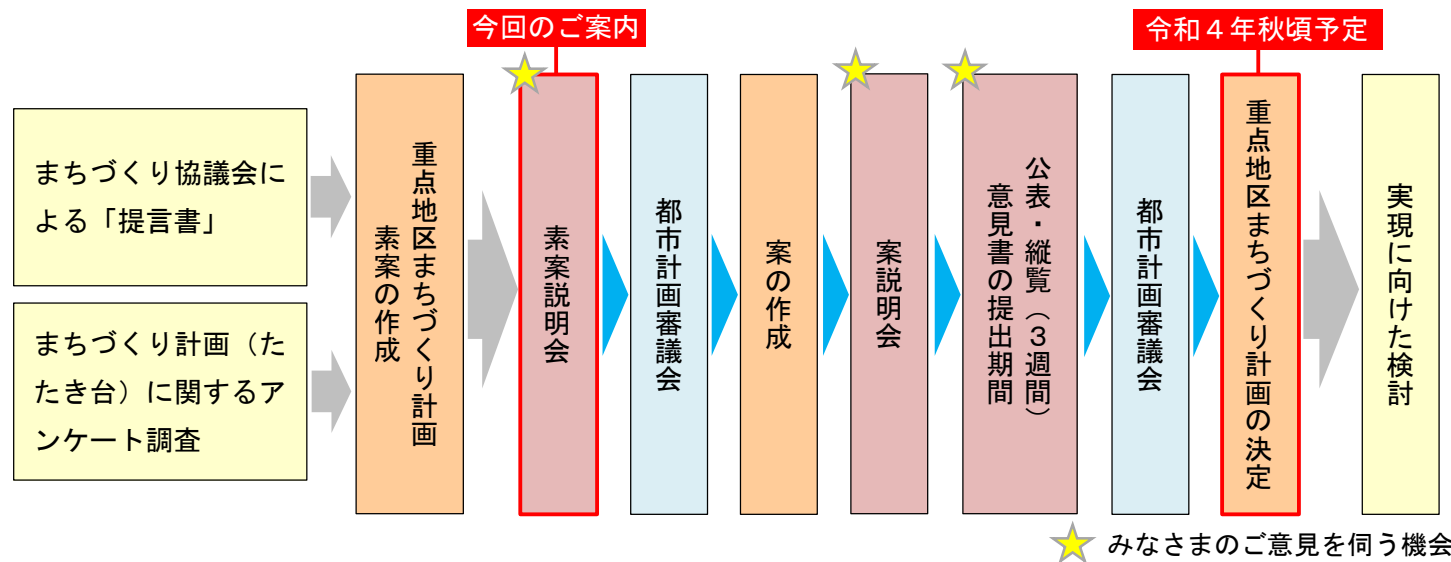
まちづくり協議会による「提言書」

まちづくり計画（たたき台）に関するアンケート調査

重点地区まちづくり計画素案の作成

今回のご案内

素案説明会

都市計画審議会

案の作成

案説明会

公表・縦覧（３週間）意見書の提出期間

都市計画審議会

令和４年秋頃予定

重点地区まちづくり計画の決定

実現に向けた検討

みなさまのご意見を伺う機会